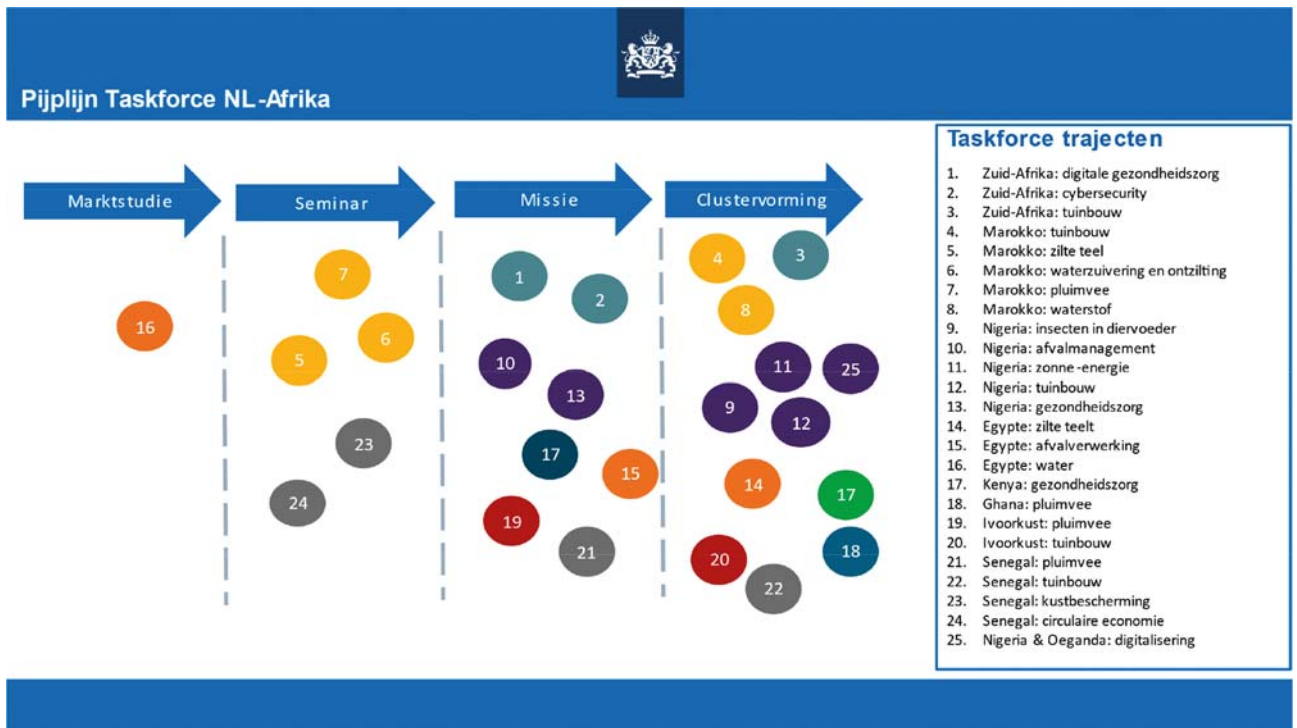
Pijplijn Taskforce NL-Afrika

Marktstudie

16

Seminar

7

6

5

23

24

Missie

1

2

10

13

17

15

19

21

Clustervorming

4

3

8

11

25

9

12

14

17

20

18

22

Taskforce trajecten

1. Zuid-Afrika: digitale gezondheidszorg
2. Zuid-Afrika: cybersecurity
3. Zuid-Afrika: tuinbouw
4. Marokko: tuinbouw
5. Marokko: zilte teel
6. Marokko: waterzuivering en ontzilting
7. Marokko: pluimvee
8. Marokko: waterstof
9. Nigeria: insecten in diervoeder
10. Nigeria: afvalmanagement
11. Nigeria: zonne-energie
12. Nigeria: tuinbouw
13. Nigeria: gezondheidszorg
14. Egypte: zilte teelt
15. Egypte: afvalverwerking
16. Egypte: water
17. Kenya: gezondheidszorg
18. Ghana: pluimvee
19. Ivoorkust: pluimvee
20. Ivoorkust: tuinbouw
21. Senegal: pluimvee
22. Senegal: tuinbouw
23. Senegal: kustbescherming
24. Senegal: circulaire economie
25. Nigeria & Oeganda: digitalisering